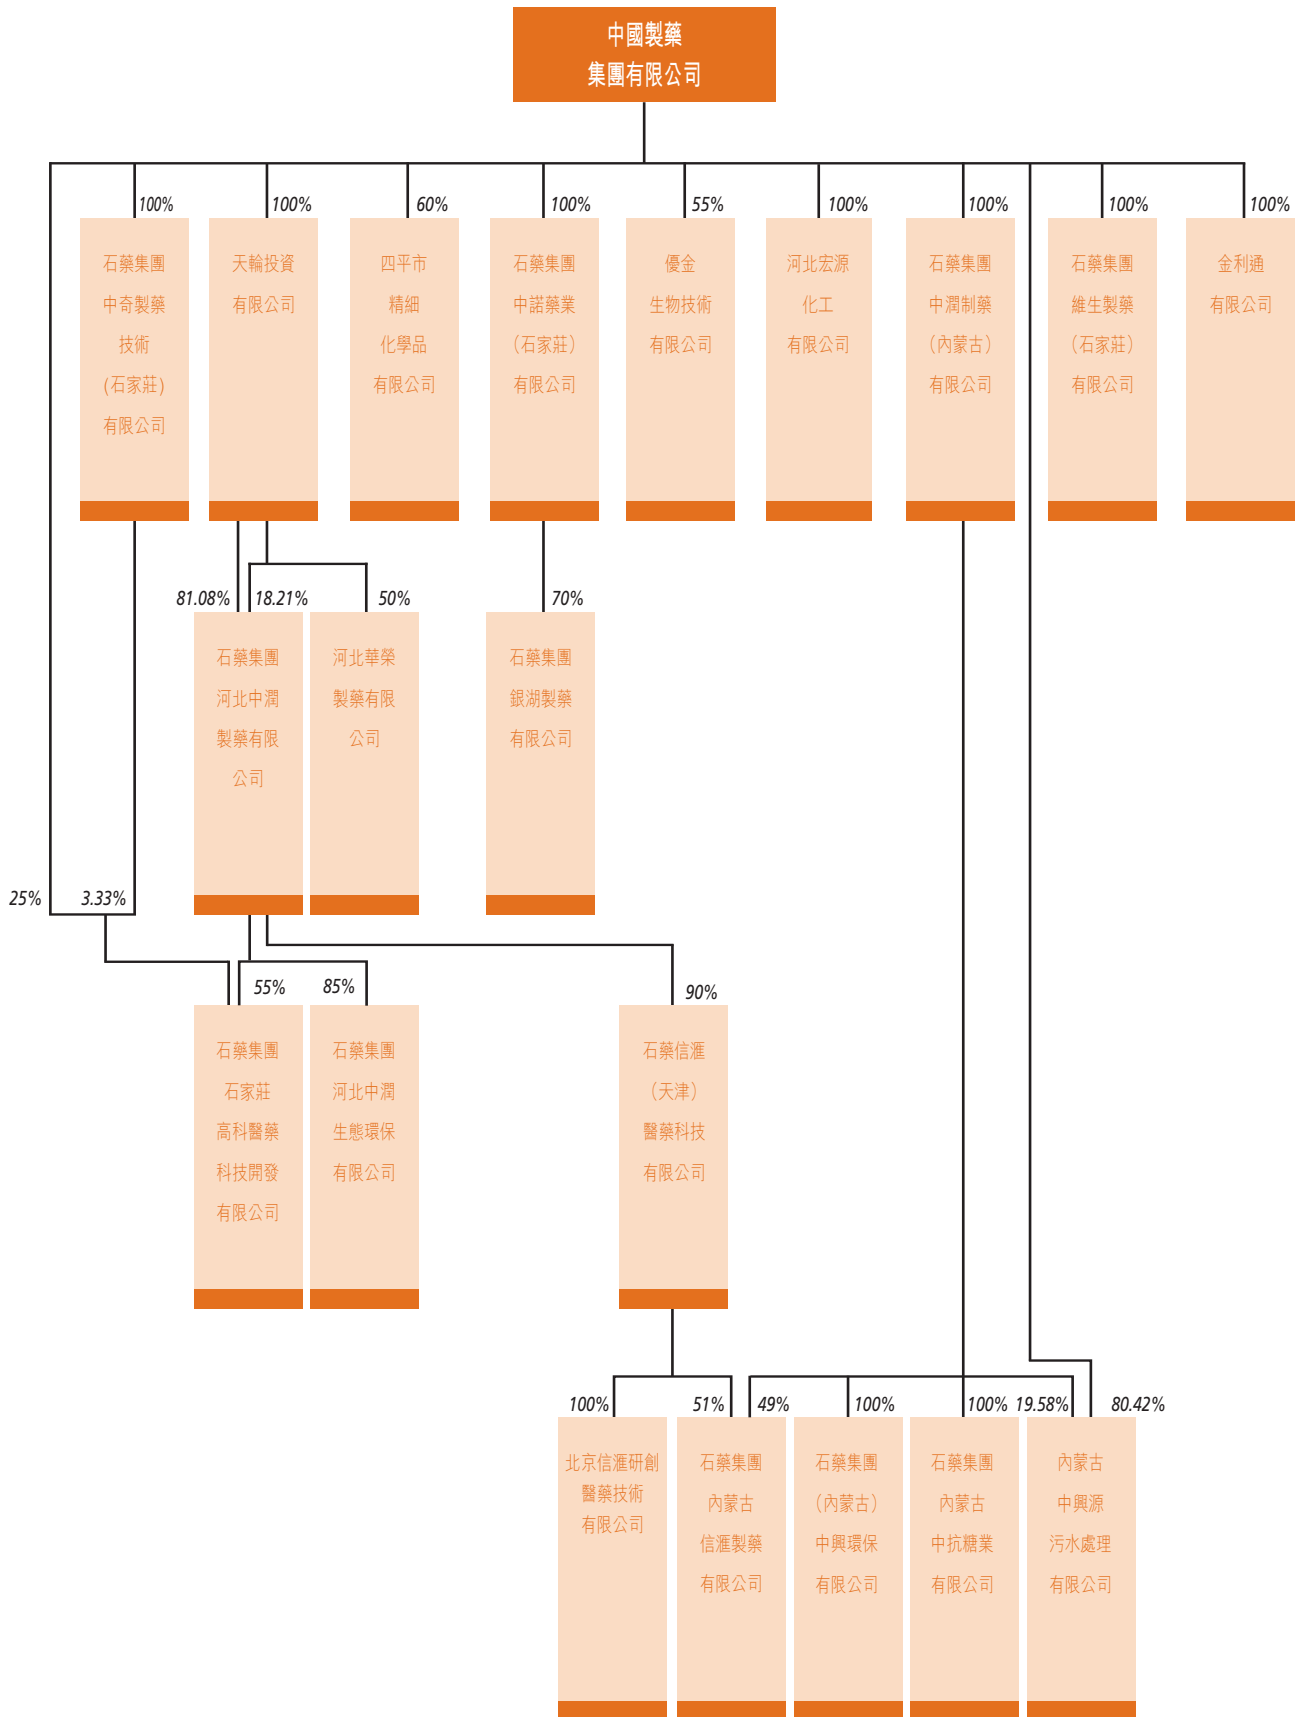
中國製藥集團有限公司

100%
石藥集團中奇製藥技術(石家莊)有限公司

100%
天輪投資有限公司

60%
四平市精細化學品有限公司

100%
石藥集團中諾藥業(石家莊)有限公司

55%
優金生物技術有限公司

100%
河北宏源化工有限公司

100%
石藥集團中潤制藥(內蒙古)有限公司

100%
石藥集團維生製藥(石家莊)有限公司

100%
金利通有限公司

81.08%
18.21%
石藥集團河北中潤製藥有限公司

50%
河北華榮製藥有限公司

70%
石藥集團銀湖製藥有限公司

25%
3.33%
55%
石藥集團石家莊高科醫藥科技開發有限公司

85%
石藥集團河北中潤生態環保有限公司

90%
石藥信滙(天津)醫藥科技有限公司

100%
北京信滙研創醫藥技術有限公司

51%
49%
石藥集團內蒙古信滙製藥有限公司

100%
石藥集團(內蒙古)中興環保有限公司

100%
石藥集團內蒙古中抗糖業有限公司

19.58%
80.42%
內蒙古中興源污水處理有限公司